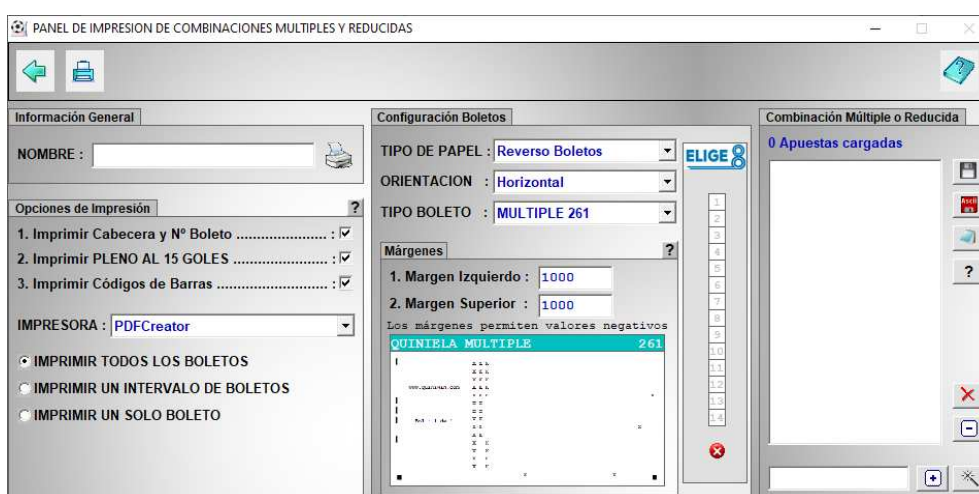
PANEL DE IMPRESION DE COMBINACIONES MULTIPLES Y REDUCIDAS

Información General

NOMBRE :

Opciones de Impresión ?

1. Imprimir Cabecera y Nº Boleto ...................... : ☑
2. Imprimir PLENO AL 15 GOLES ...................... : ☑
3. Imprimir Códigos de Barras .......................... : ☑

IMPRESORA : PDFCreator

IMPRIMIR TODOS LOS BOLETOS
IMPRIMIR UN INTERVALO DE BOLETOS
IMPRIMIR UN SOLO BOLETO

Configuración Boletos

TIPO DE PAPEL : Reverso Boletos
ORIENTACION : Horizontal
TIPO BOLETO : MULTIPLE 261

ELIGE 8

1
2
3
4
5
6
7
8
9
10
11
12
13
14

Márgenes ?

1. Margen Izquierdo : 1000
2. Margen Superior : 1000

Los márgenes permiten valores negativos

QUINIELA MULTIPLE 261

Combinación Múltiple o Reducida

0 Apuestas cargadas

?